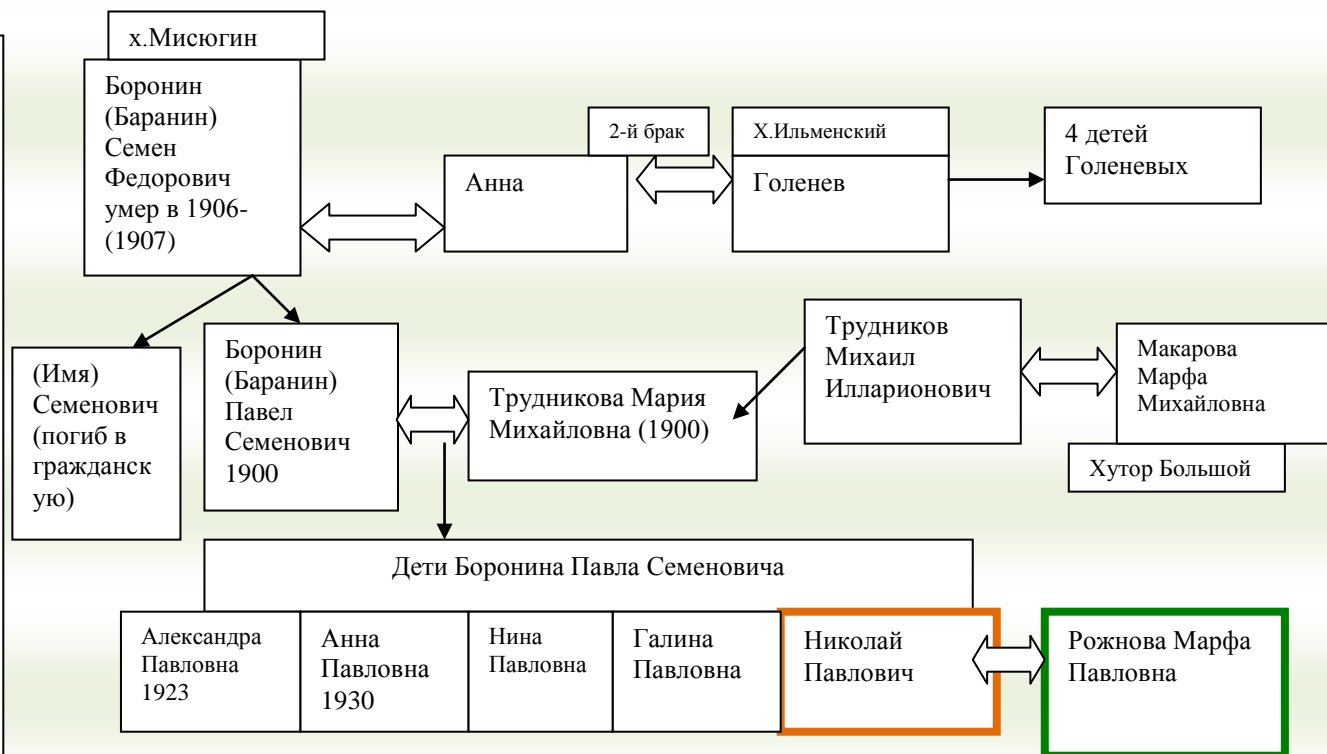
х.Мисюгин

Боронин (Баранин) Семен Федорович умер в 1906-(1907)

2-й брак

Анна

Х.Ильменский

Голенев

4 детей Голеневых

(Имя) Семенович (погиб в гражданскую)

Боронин (Баранин) Павел Семенович 1900

Трудникова Мария Михайловна (1900)

Трудников Михаил Илларионович

Макарова Марфа Михайловна

Хутор Большой

Дети Боронина Павла Семеновича

| Александра Павловна 1923 | Анна Павловна 1930 | Нина Павловна | Галина Павловна | Николай Павлович |
|---|---|---|---|---|

Рожнова Марфа Павловна